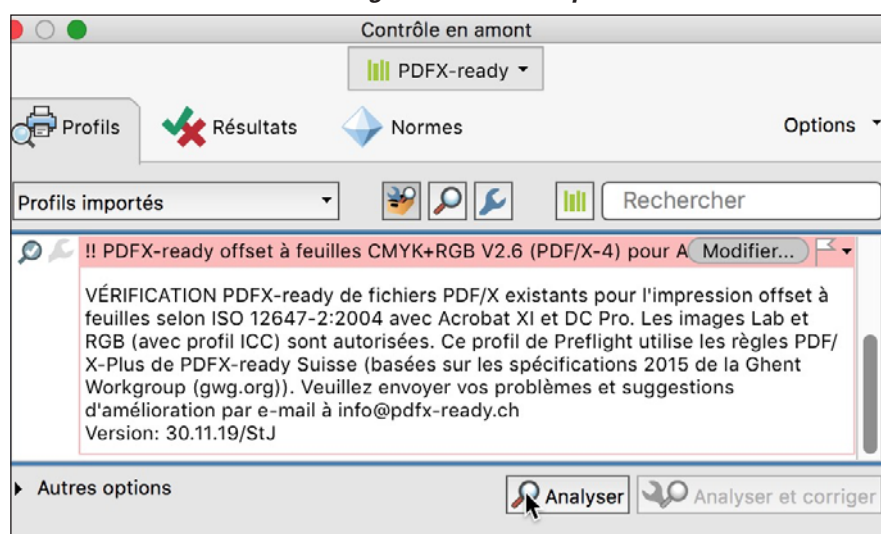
Contrôle en amont

PDFX-ready

Profils Résultats Normes Options

Profils importés

Rechercher

!! PDFX-ready offset à feuilles CMYK+RGB V2.6 (PDF/X-4) pour A Modifier...

VÉRIFICATION PDFX-ready de fichiers PDF/X existants pour l'impression offset à feuilles selon ISO 12647-2:2004 avec Acrobat XI et DC Pro. Les images Lab et RGB (avec profil ICC) sont autorisées. Ce profil de Preflight utilise les règles PDF/X-Plus de PDFX-ready Suisse (basées sur les spécifications 2015 de la Ghent Workgroup (gwg.org)). Veuillez envoyer vos problèmes et suggestions d'amélioration par e-mail à info@pdfx-ready.ch
Version: 30.11.19/StJ

Autres options

Analyser

Analyser et corriger